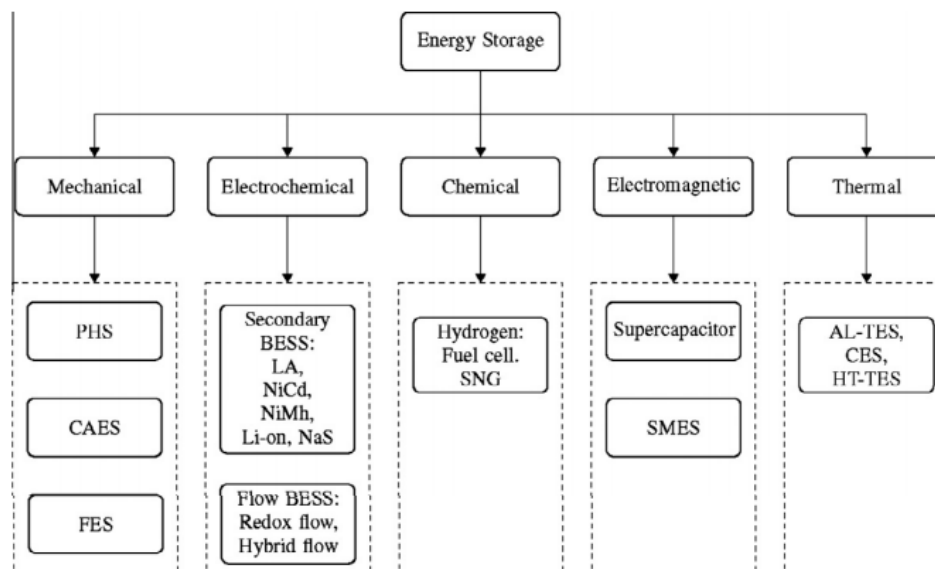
Energy Storage

Mechanical

PHS

CAES

FES

Electrochemical

Secondary BESS: LA, NiCd, NiMh, Li-on, NaS

Flow BESS: Redox flow, Hybrid flow

Chemical

Hydrogen: Fuel cell. SNG

Electromagnetic

Supercapacitor

SMES

Thermal

AL-TES, CES, HT-TES